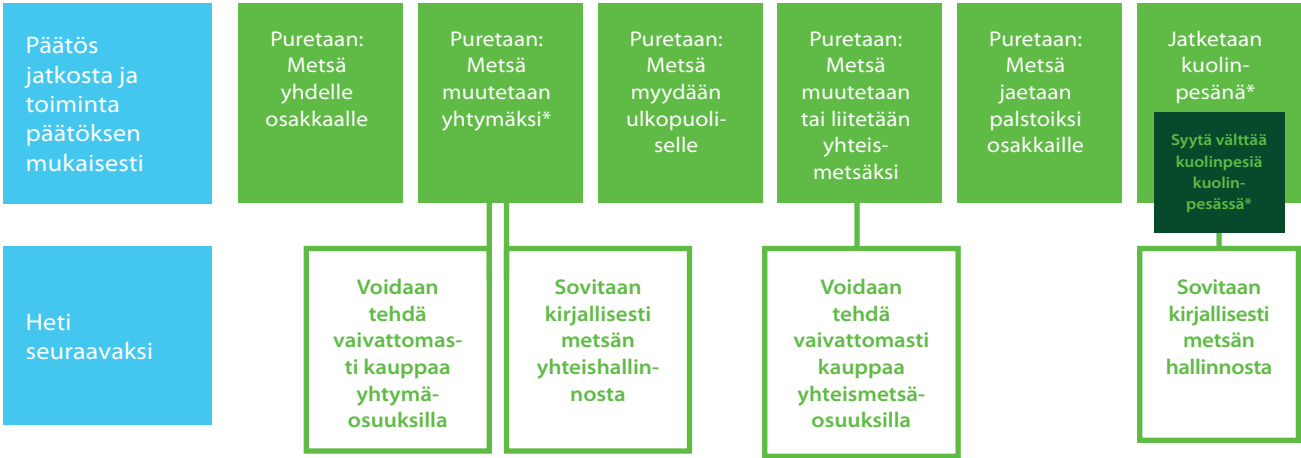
Päätös jatkosta ja toiminta päätöksen mukaisesti

Puretaan: Metsä yhdelle osakkaalle

Puretaan: Metsä muutetaan yhtymäksi*

Puretaan: Metsä myydään ulkopuoliselle

Puretaan: Metsä muutetaan tai liitetään yhteismetsäksi

Puretaan: Metsä jaetaan palstoiksi osakkaille

Jatketaan kuolinpesänä*

Syytä välttää kuolinpesiä kuolinpesässä*

Heti seuraavaksi

Voidaan tehdä vaivattomasti kauppaa yhtymäosuuksilla

Sovitaan kirjallisesti metsän yhteishallinnosta

Voidaan tehdä vaivattomasti kauppaa yhteismetsäosuuksilla

Sovitaan kirjallisesti metsän hallinnosta